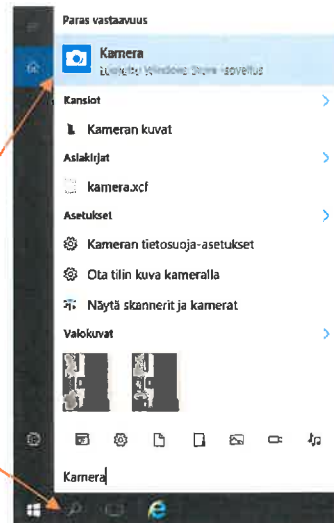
Paras vastaavuus

Kamera
Luotettu Windows Store -sovellus

Kansiot

Kameran kuvat

Asiakirjat

kamera.xcf

Asetukset

Kameran tietosuoja-asetukset

Ota tilin kuva kameralla

Näytä skannerit ja kamerat

Valokuvat

Kamera